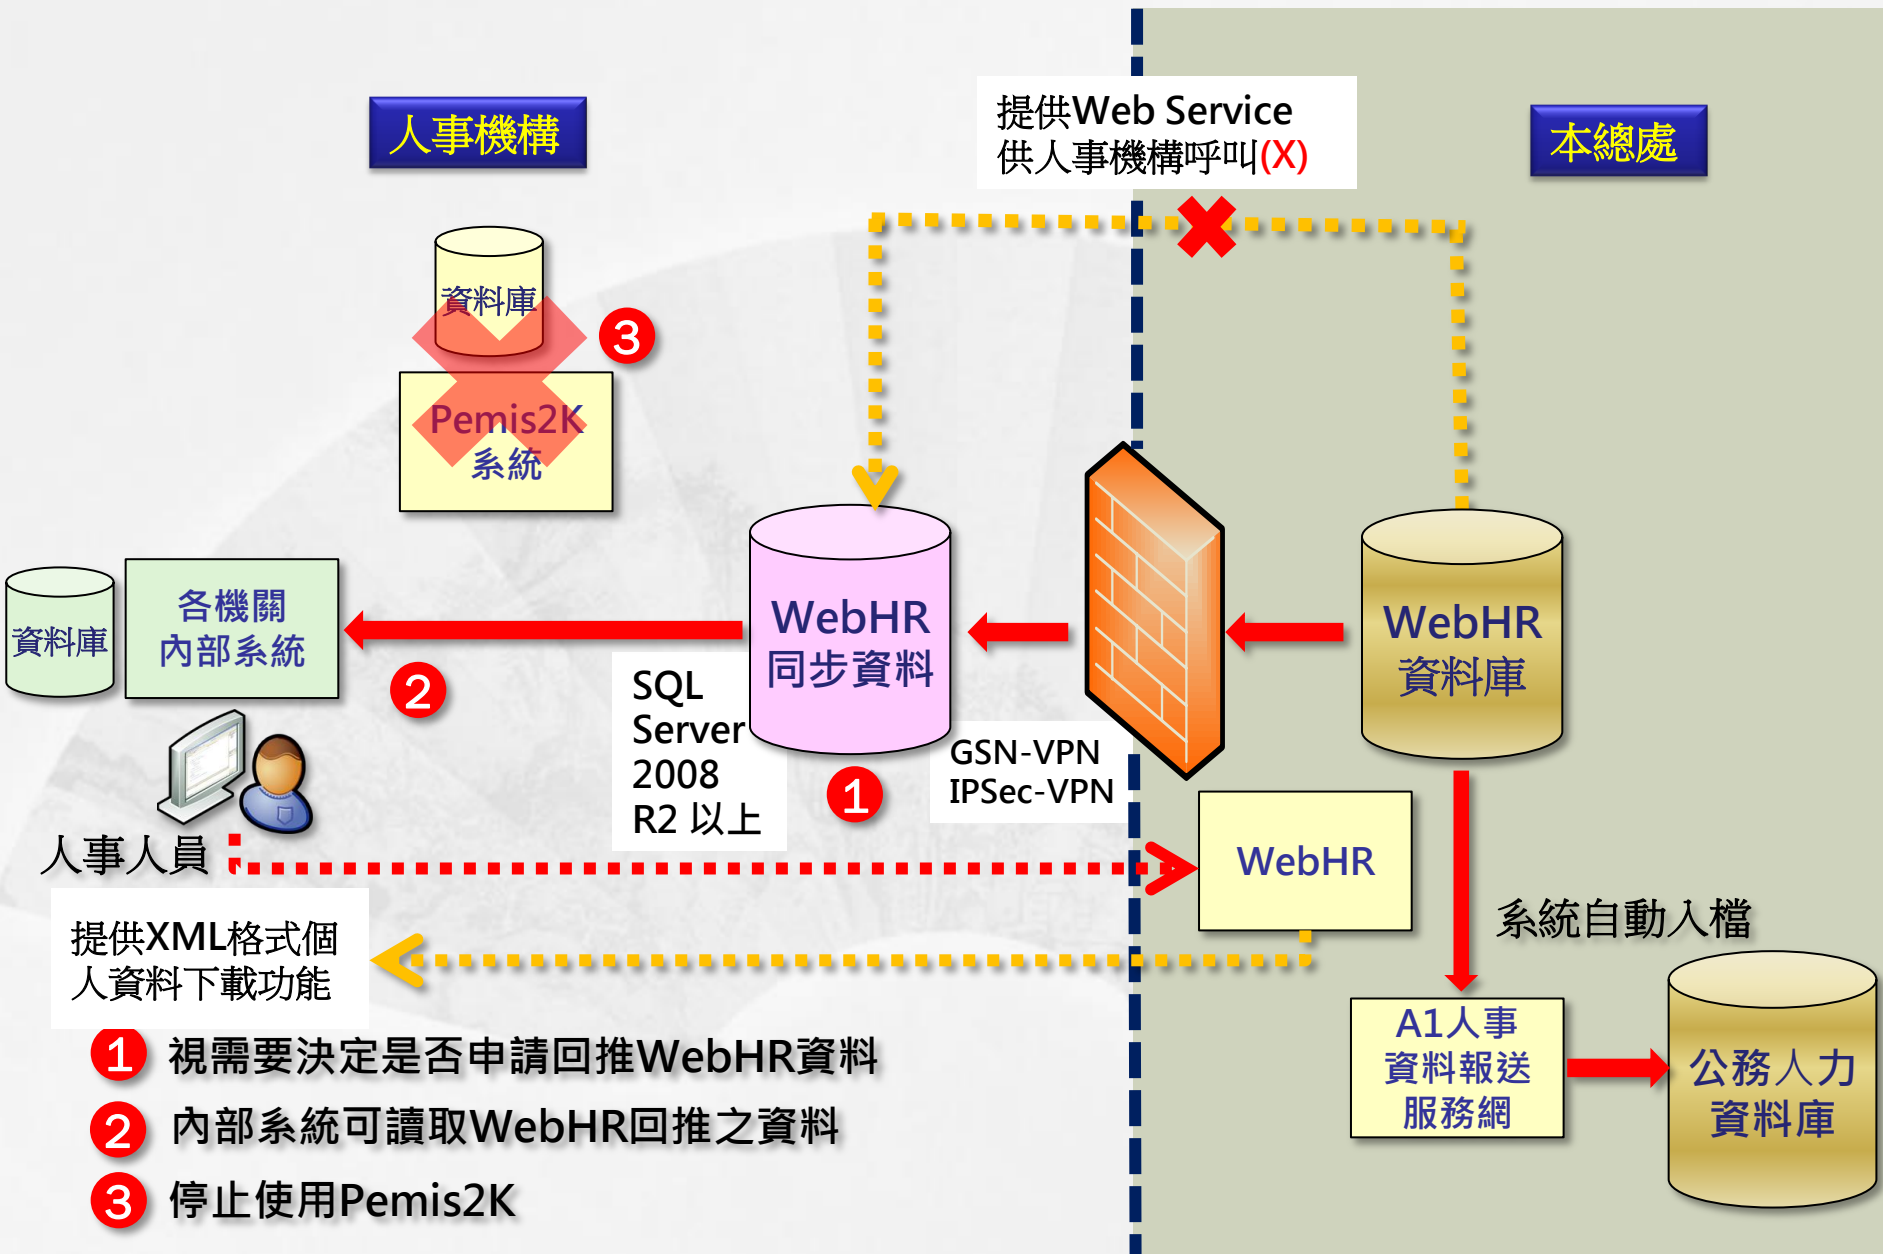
人事機構

提供Web Service 供人事機構呼叫(X)

本總處

資料庫

3

Pemis2K 系統

資料庫

各機關 內部系統

2

WebHR 同步資料

SQL Server 2008 R2 以上

1

GSN-VPN IPSec-VPN

WebHR 資料庫

人事人員

WebHR

系統自動入檔

提供XML格式個人資料下載功能

A1人事 資料報送 服務網

公務人力 資料庫

1 視需要決定是否申請回推WebHR資料

2 內部系統可讀取WebHR回推之資料

3 停止使用Pemis2K